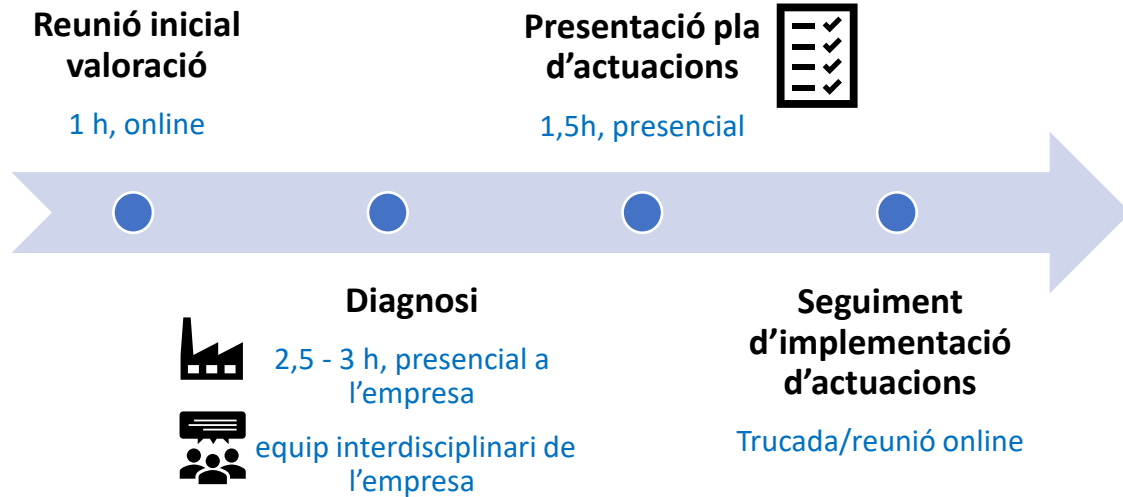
Reunió inicial valoració

1 h, online

Presentació pla d'actuacions

1,5h, presencial

Diagnosi

2,5 - 3 h, presencial a l'empresa

equip interdisciplinari de l'empresa

Seguiment d'implementació d'actuacions

Trucada/reunió online